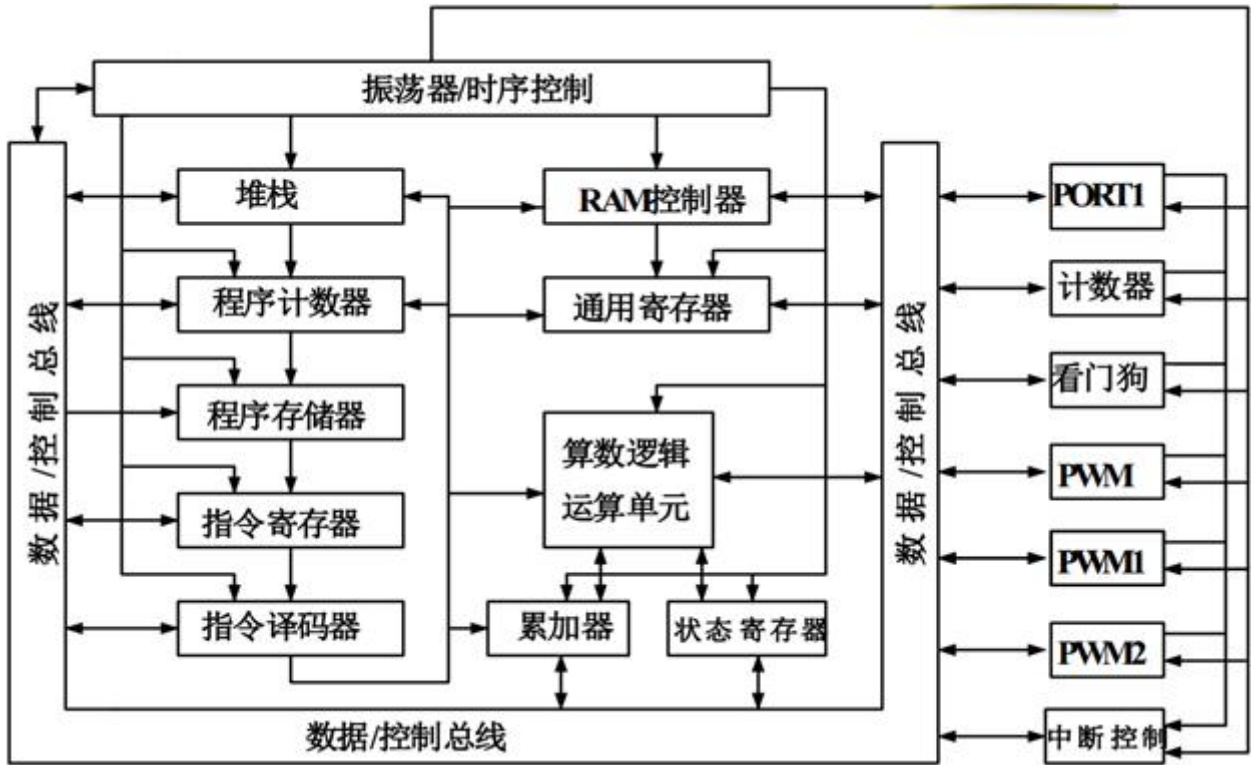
振荡器/时序控制

堆栈

RAM控制器

程序计数器

通用寄存器

程序存储器

算数逻辑运算单元

指令寄存器

指令译码器

累加器

状态寄存器

数据/控制总线

数据/控制总线

数据/控制总线

PORT1

计数器

看门狗

PWM

PWM1

PWM2

中断控制